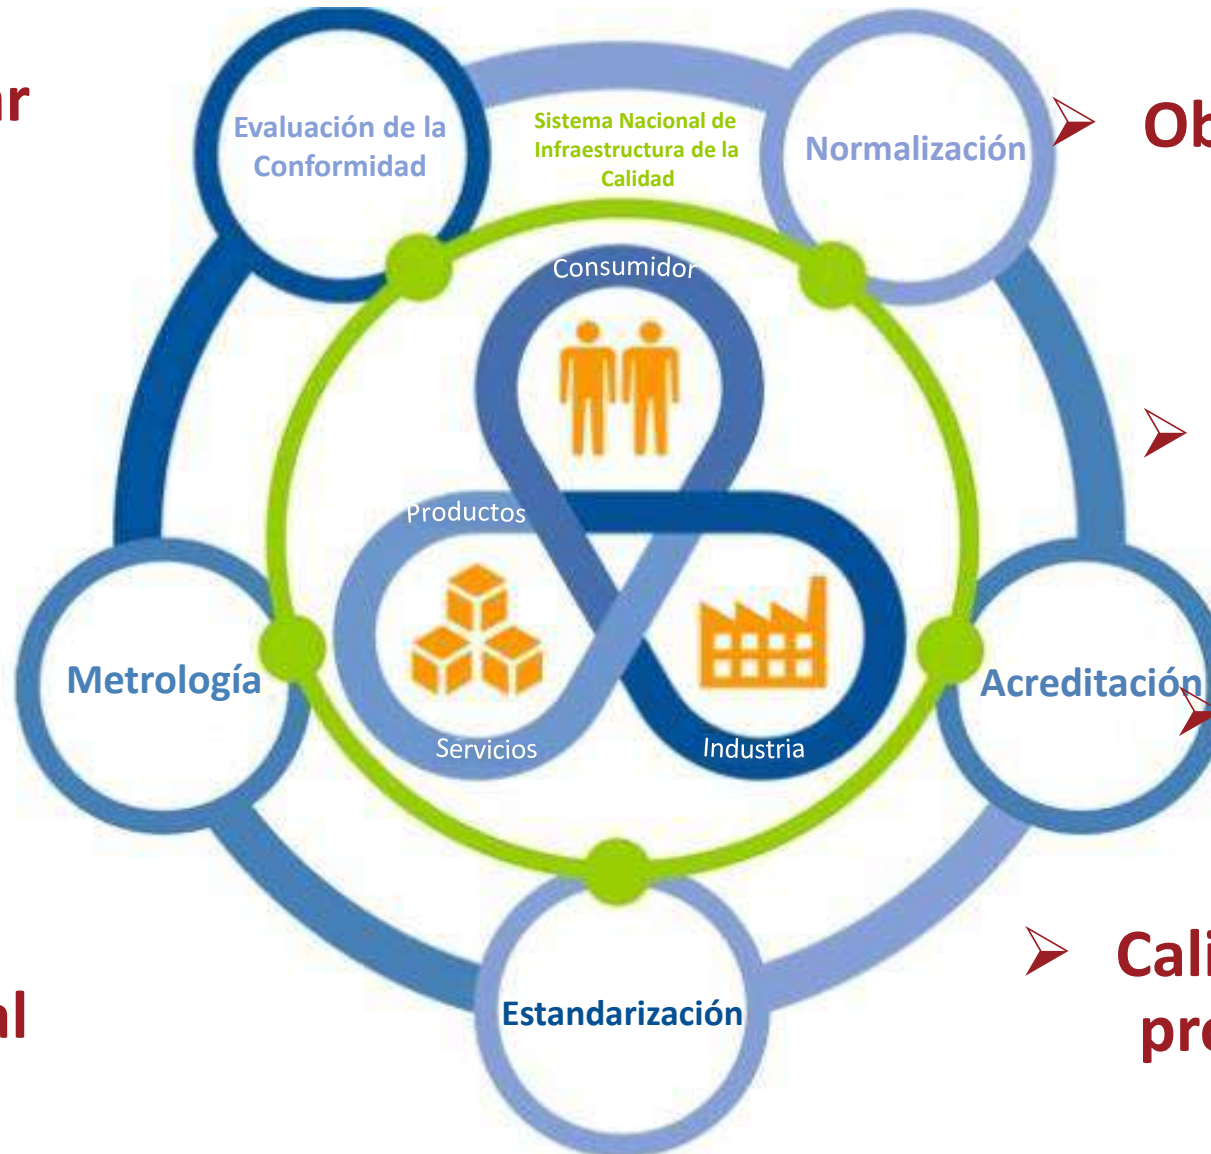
ar

Evaluación de la Conformidad

Sistema Nacional de Infraestructura de la Calidad

Normalización

➢ Ob

Consumidor

➢

Productos

Metrología

Acreditación

➢

Servicios

Industria

➢ Cali pr

al

Estandarización